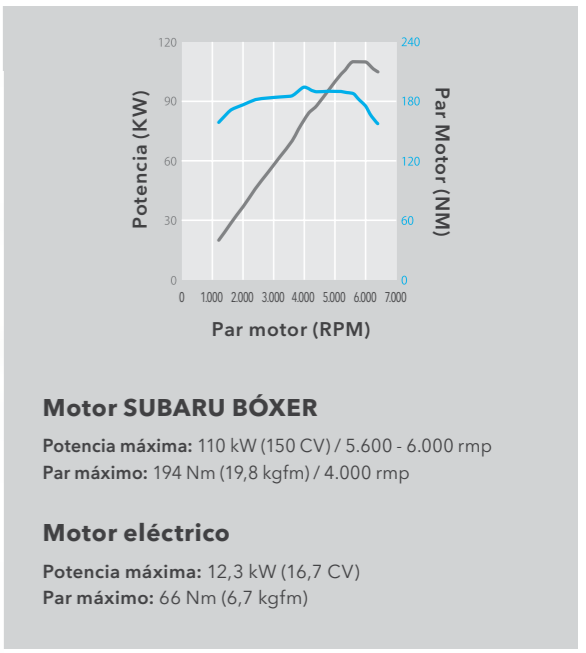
Potencia (KW)

120
90
60
30
0

Par Motor (NM)

240
180
120
60
0

0 1.000 2.000 3.000 4.000 5.000 6.000 7.000

Par motor (RPM)

Motor SUBARU BÓXER

**Potencia máxima:** 110 kW (150 CV) / 5.600 - 6.000 rmp
**Par máximo:** 194 Nm (19,8 kgfm) / 4.000 rmp

Motor eléctrico

**Potencia máxima:** 12,3 kW (16,7 CV)
**Par máximo:** 66 Nm (6,7 kgfm)